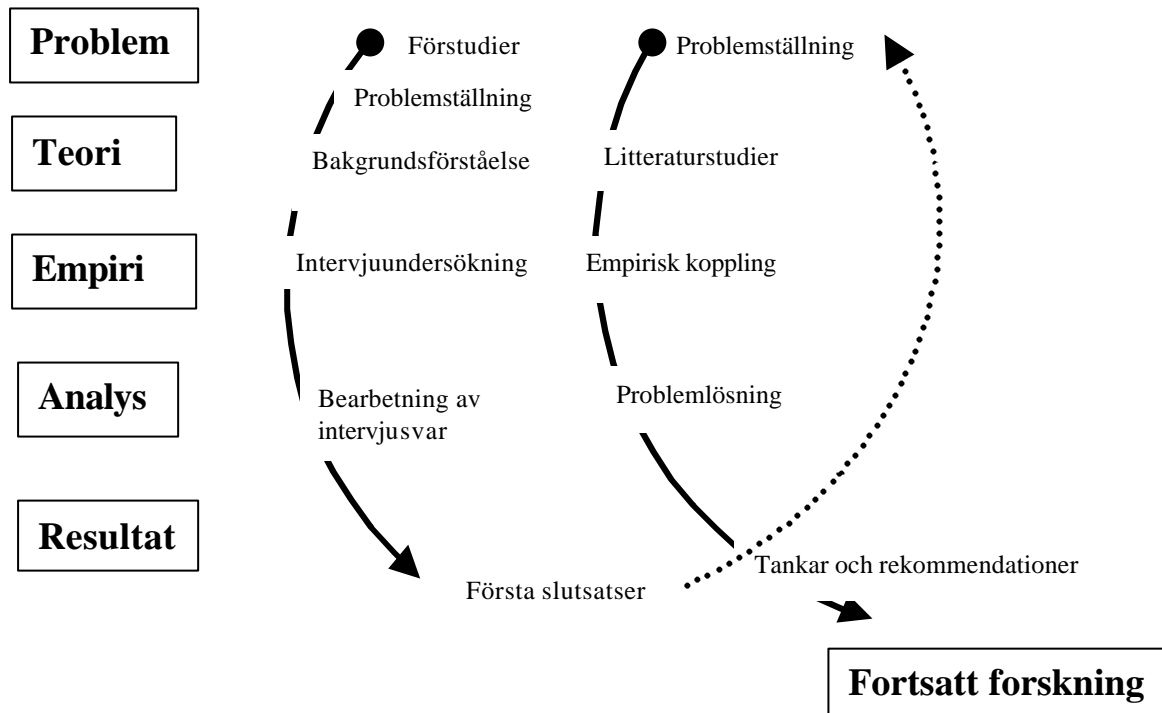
Problem

Teori

Empiri

Analys

Resultat

Förstudier

Problemställning

Bakgrundsförståelse

Intervjuundersökning

Bearbetning av intervjusvar

Första slutsatser

Problemställning

Litteraturstudier

Empirisk koppling

Problemlösning

Tankar och rekommendationer

Fortsatt forskning